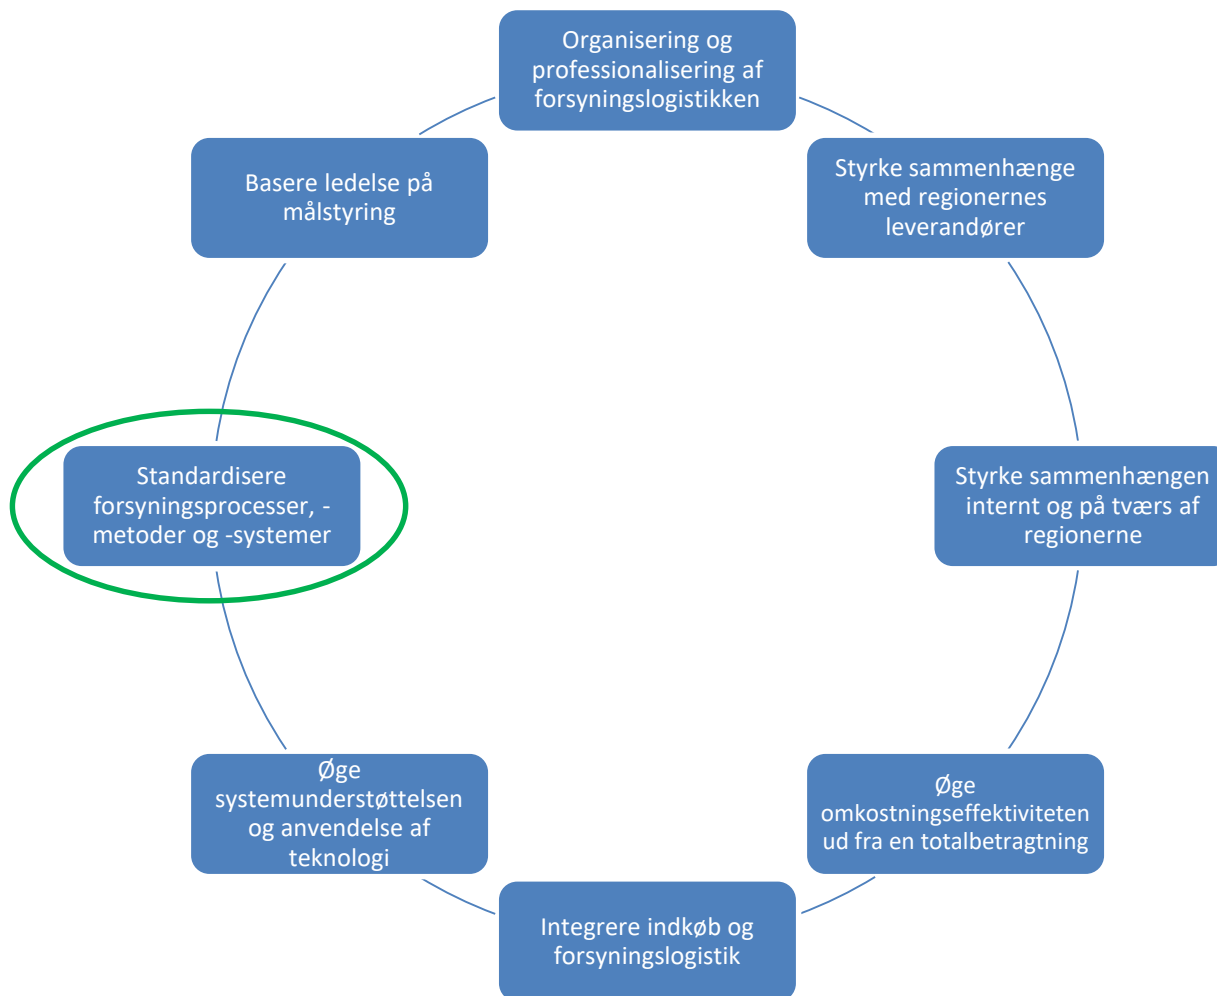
Organisering og professionalisering af forsyningslogistikken

Styrke sammenhænge med regionernes leverandører

Styrke sammenhængen internt og på tværs af regionerne

Øge omkostningseffektiviteten ud fra en totalbetragtning

Integrere indkøb og forsyningslogistik

Øge systemunderstøttelsen og anvendelse af teknologi

Standardisere forsyningsprocesser, -metoder og -systemer

Basere ledelse på målstyring